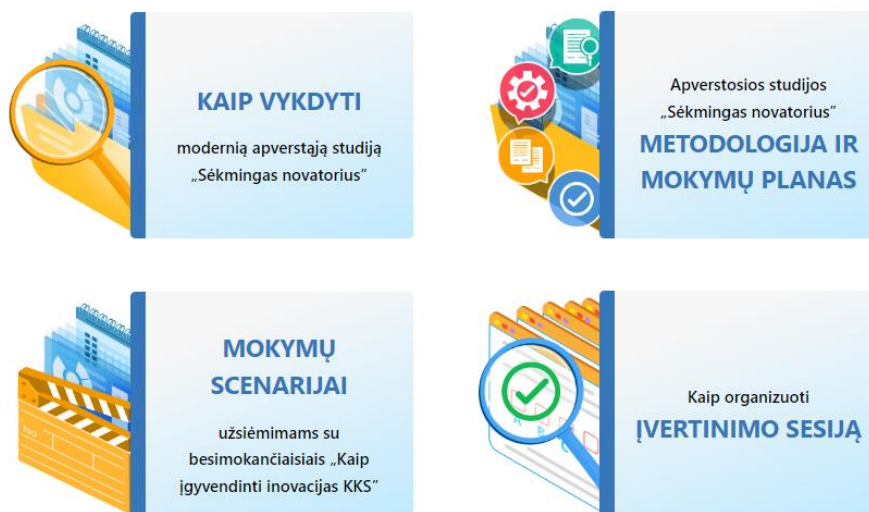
KAIP VYKDYTI

modernią apverstąją studiją „Sėkmingas novatorius”

Apverstosios studijos „Sėkmingas novatorius”

METODOLOGIJA IR MOKYMŲ PLANAS

MOKYMŲ SCENARIJAI

užsiėmimams su besimokančiaisiais „Kaip įgyvendinti inovacijas KKS”

Kaip organizuoti

ĮVERTINIMO SESIJĄ